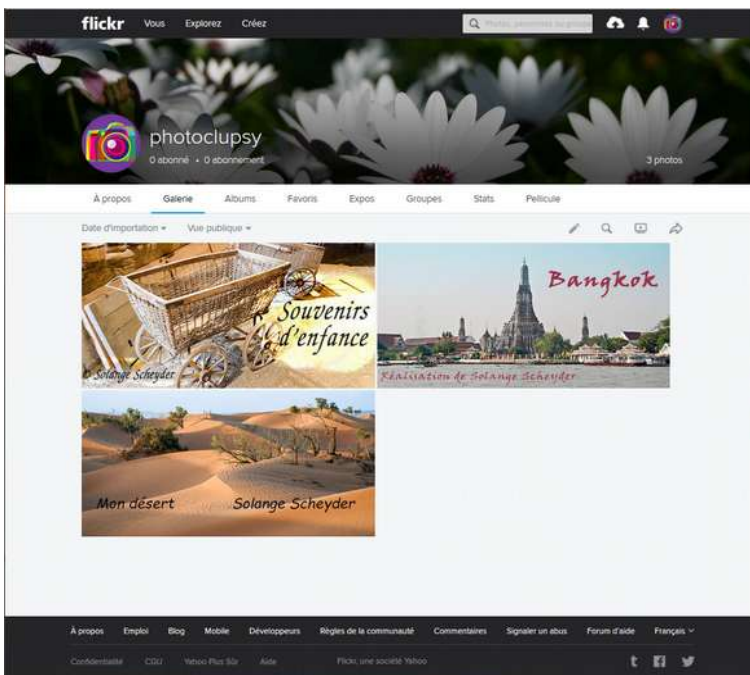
flickr Vous Explorez Créez

Photos, personnes ou groupes

photoclupsy
0 abonné • 0 abonnement
3 photos

À propos Galerie Albums Favoris Expos Groupes Stats Pellicule

Date d'importation ▾ Vue publique ▾

Souvenirs d'enfance
© Solange Scheyder

Bangkok
Réalisation de Solange Scheyder

Mon désert Solange Scheyder

À propos Emploi Blog Mobile Développeurs Règles de la communauté Commentaires Signaler un abus Forum d'aide Français

Confidentialité CGU Yahoo Plus Sûr Aide Flickr, une société Yahoo